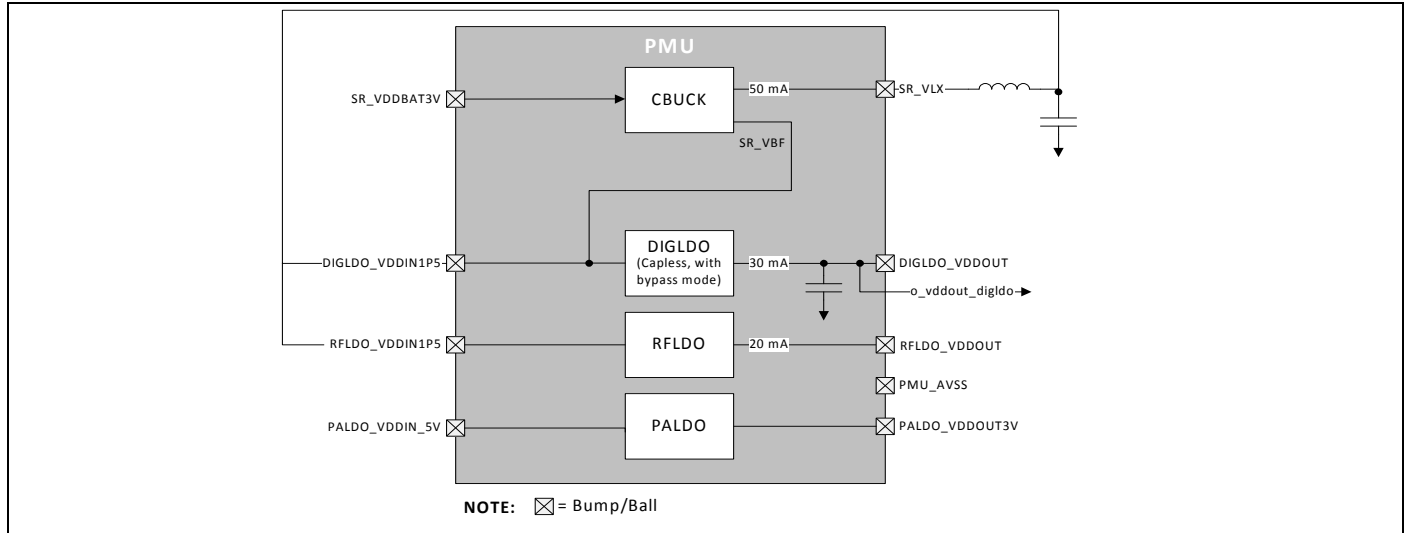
PMU

SR_VDDBAT3V

CBUCK

50 mA

SR_VLX

SR_VBF

DIGLDO_VDDIN1P5

DIGLDO (Capless, with bypass mode)

30 mA

DIGLDO_VDDOUT

o_vddout_digldo

RFLDO_VDDIN1P5

RFLDO

20 mA

RFLDO_VDDOUT

PMU_AVSS

PALDO_VDDIN_5V

PALDO

PALDO_VDDOUT3V

NOTE: ⊠ = Bump/Ball